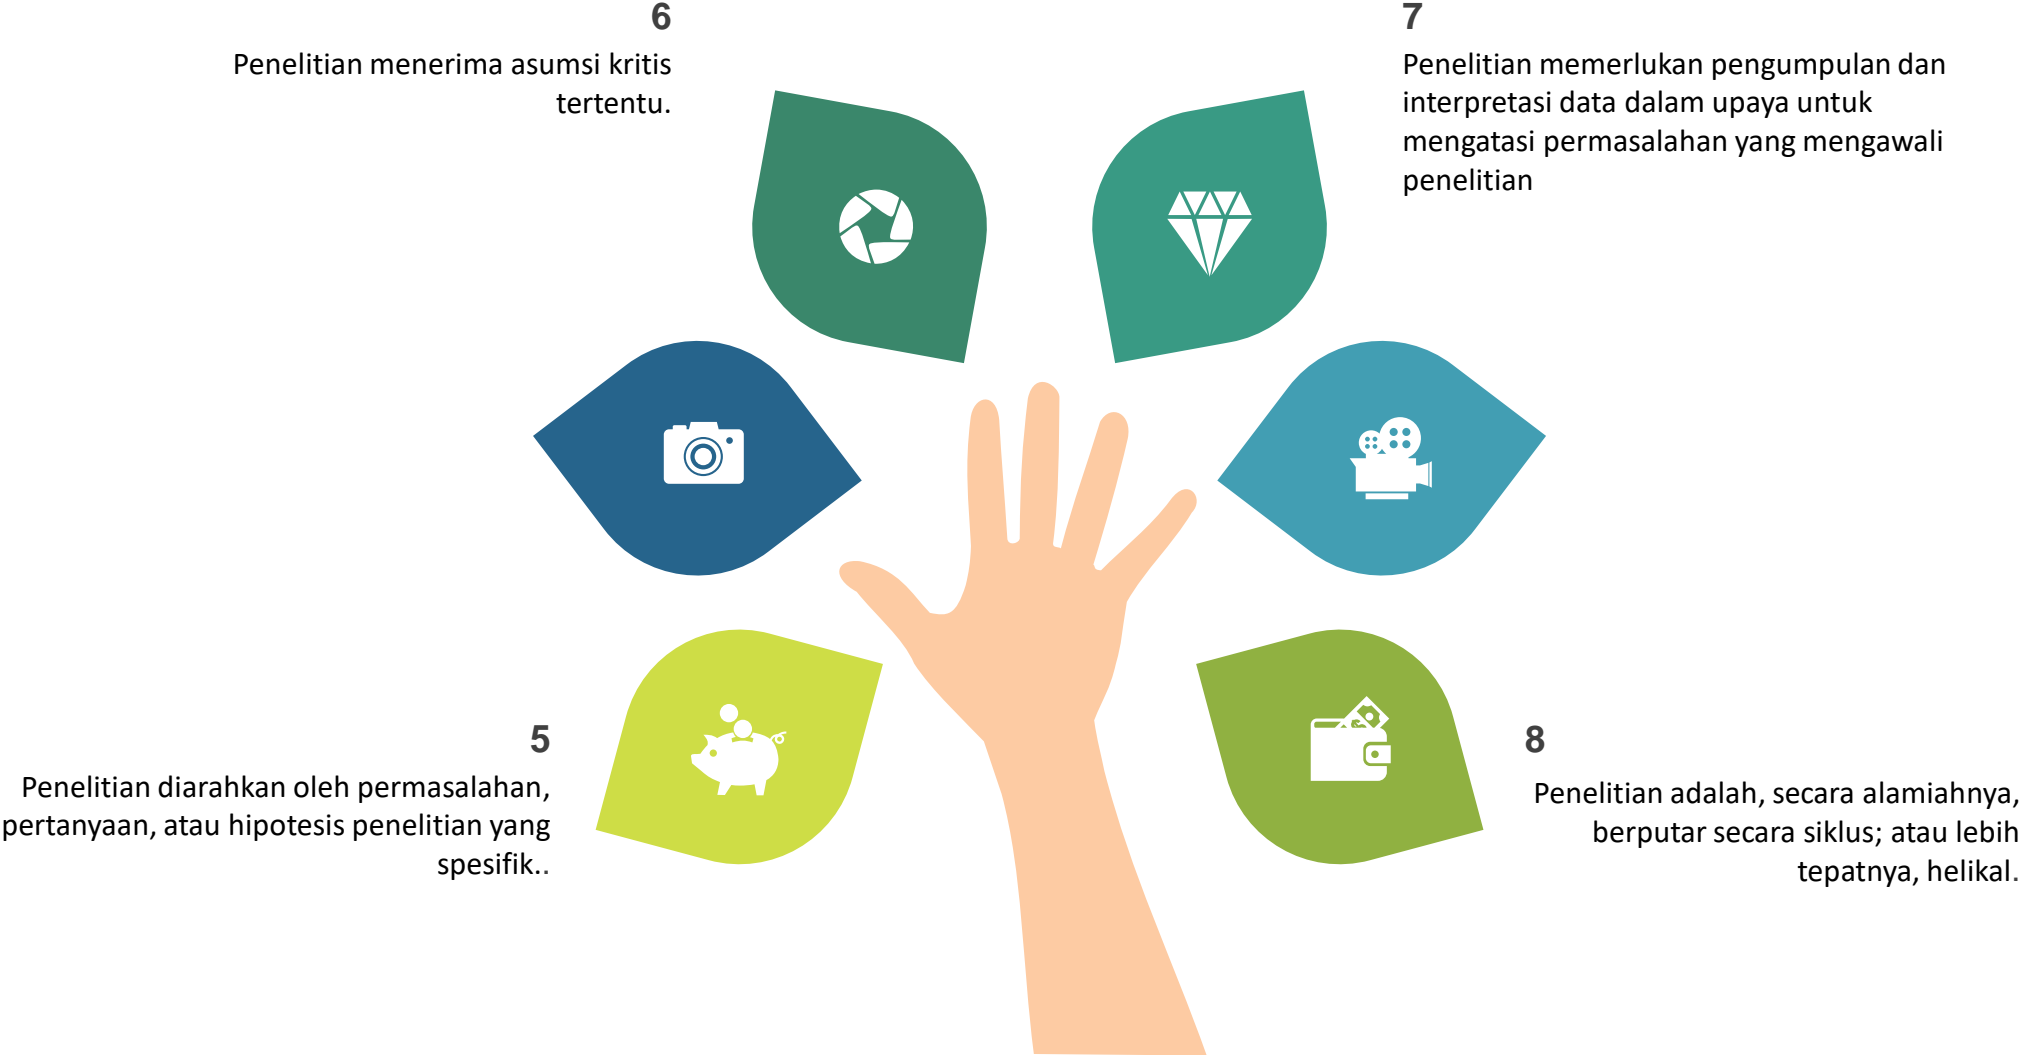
6

Penelitian menerima asumsi kritis tertentu.

7

Penelitian memerlukan pengumpulan dan interpretasi data dalam upaya untuk mengatasi permasalahan yang mengawali penelitian

5

Penelitian diarahkan oleh permasalahan, pertanyaan, atau hipotesis penelitian yang spesifik..

8

Penelitian adalah, secara alamiahnya, berputar secara siklus; atau lebih tepatnya, helikal.